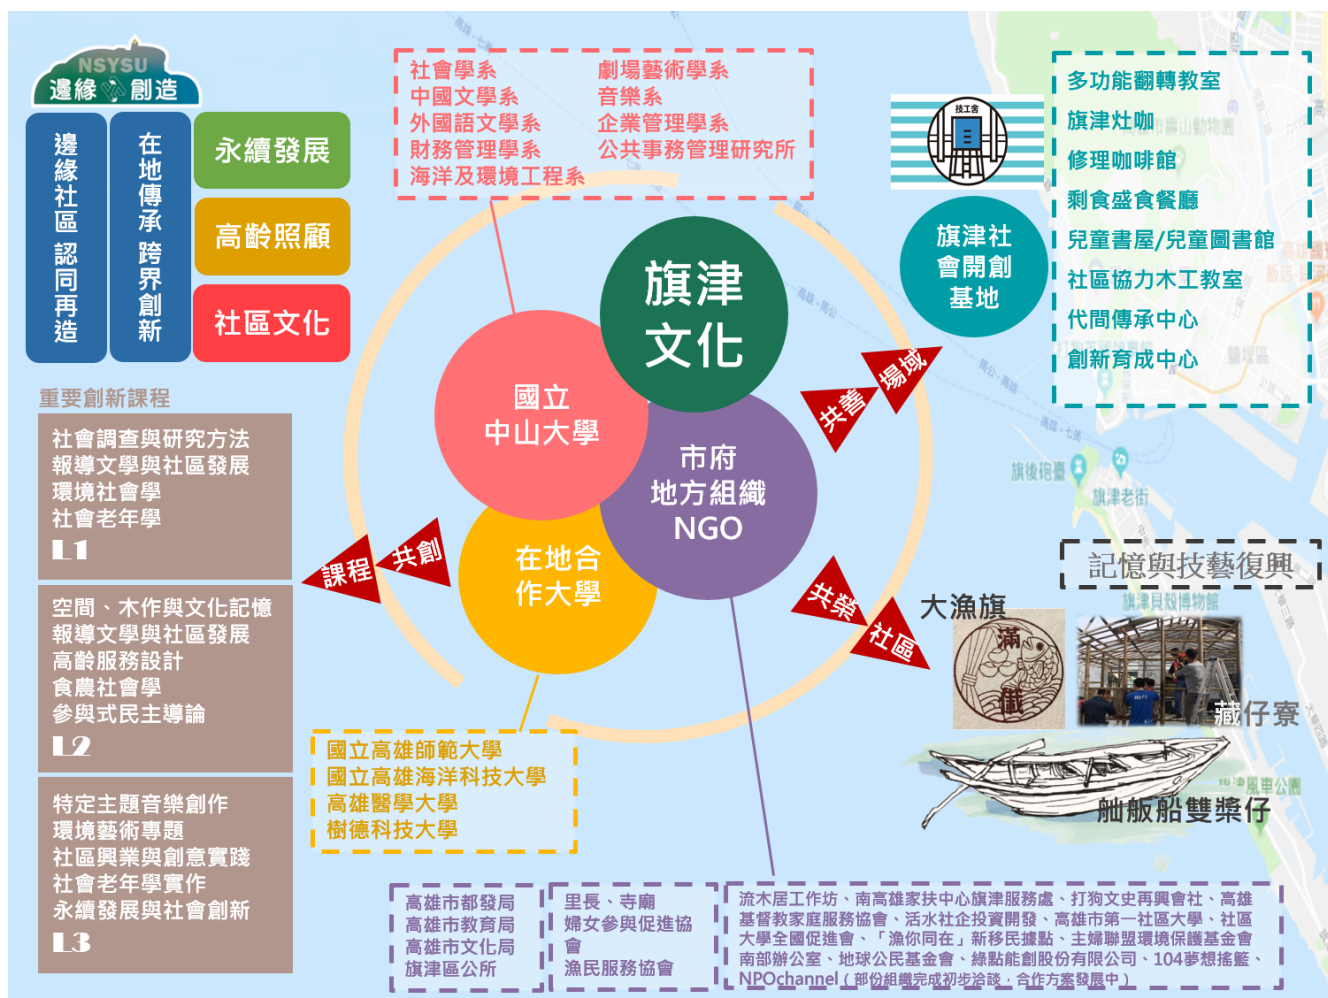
NSYSU
邊緣 創造

邊緣社區 認同再造

在地傳承 跨界創新

永續發展

高齡照顧

社區文化

重要創新課程

社會調查與研究方法
報導文學與社區發展
環境社會學
社會老年學
L1

空間、木作與文化記憶
報導文學與社區發展
高齡服務設計
食農社會學
參與式民主導論
L2

特定主題音樂創作
環境藝術專題
社區興業與創意實踐
社會老年學實作
永續發展與社會創新
L3

社會學系
中國文學系
外國語文學系
財務管理學系
海洋及環境工程系
劇場藝術學系
音樂系
企業管理學系
公共事務管理研究所

旗津文化

國立中山大學

市府地方組織NGO

在地合作大學

課程 共創

共善 場域

共榮 社區

國立高雄師範大學
國立高雄海洋科技大學
高雄醫學大學
樹德科技大學

技工舍

旗津社會開創基地

多功能翻轉教室
旗津灶咖
修理咖啡館
剩食盛食餐廳
兒童書屋/兒童圖書館
社區協力木工教室
代間傳承中心
創新育成中心

旗後砲臺
旗津老街

記憶與技藝復興

大漁旗

滿載

藏仔寮

舢舨船雙槳仔

高雄市都發局
高雄市教育局
高雄市文化局
旗津區公所

里長、寺廟
婦女參與促進協會
漁民服務協會

流木居工作坊、南高雄家扶中心旗津服務處、打狗文史再興會社、高雄基督教家庭服務協會、活水社企投資開發、高雄市第一社區大學、社區大學全國促進會、「漁你同在」新移民據點、主婦聯盟環境保護基金會南部辦公室、地球公民基金會、綠點能創股份有限公司、104夢想搖籃、NPOchannel（部份組織完成初步洽談，合作方案發展中）